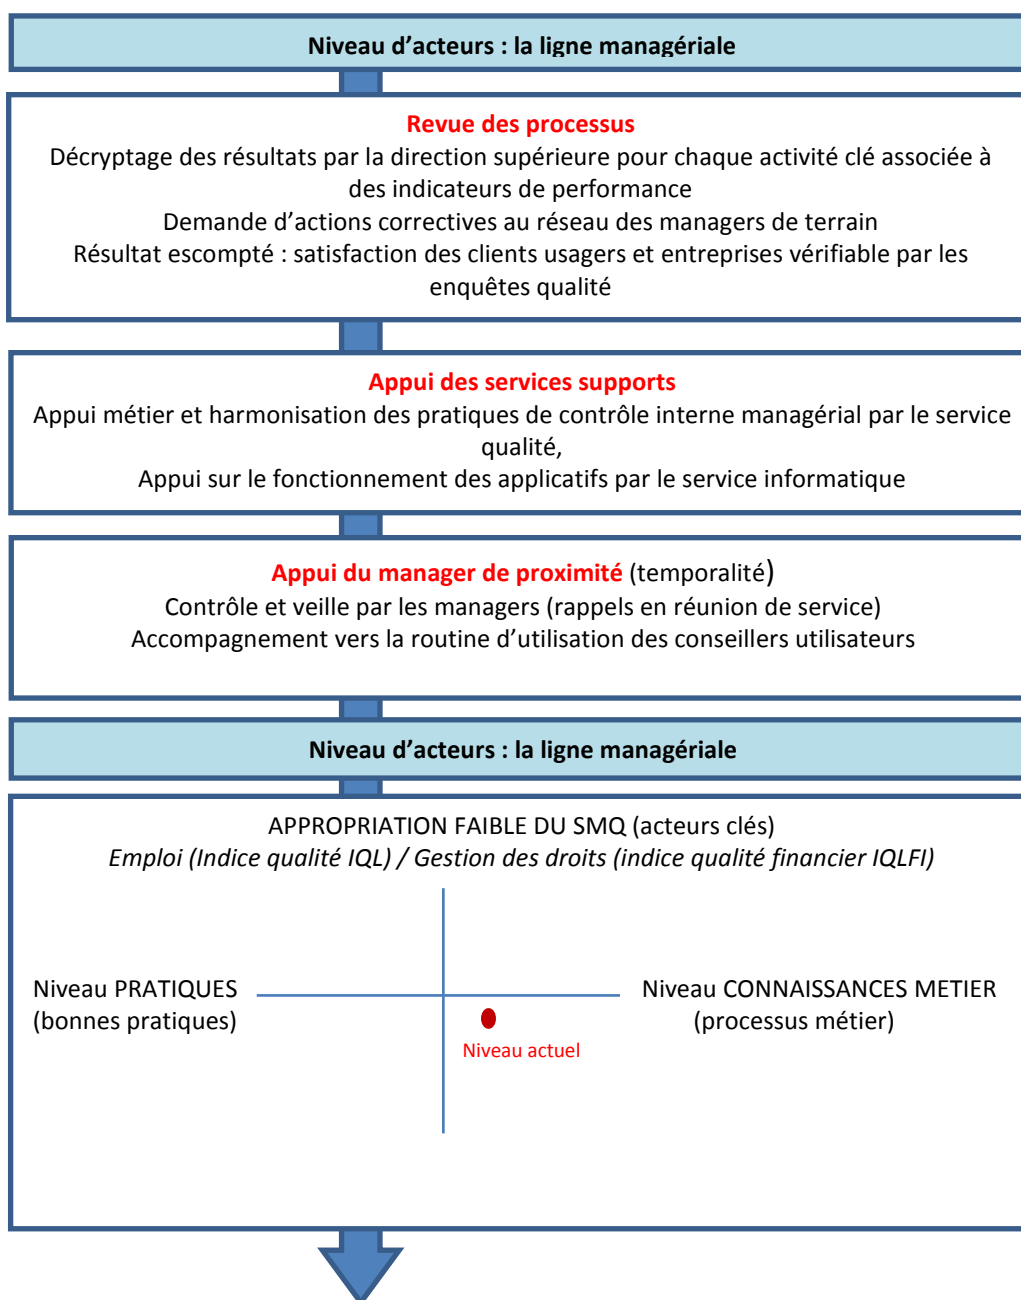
Niveau d’acteurs : la ligne managériale

Revue des processus
Décryptage des résultats par la direction supérieure pour chaque activité clé associée à des indicateurs de performance
Demande d’actions correctives au réseau des managers de terrain
Résultat escompté : satisfaction des clients usagers et entreprises vérifiable par les enquêtes qualité

Appui des services supports
Appui métier et harmonisation des pratiques de contrôle interne managérial par le service qualité,
Appui sur le fonctionnement des applicatifs par le service informatique

Appui du manager de proximité (temporalité)
Contrôle et veille par les managers (rappels en réunion de service)
Accompagnement vers la routine d’utilisation des conseillers utilisateurs

Niveau d’acteurs : la ligne managériale

APPROPRIATION FAIBLE DU SMQ (acteurs clés)
*Emploi (Indice qualité IQL) / Gestion des droits (indice qualité financier IQLFI)*

Niveau PRATIQUES (bonnes pratiques)

Niveau CONNAISSANCES METIER (processus métier)

Niveau actuel